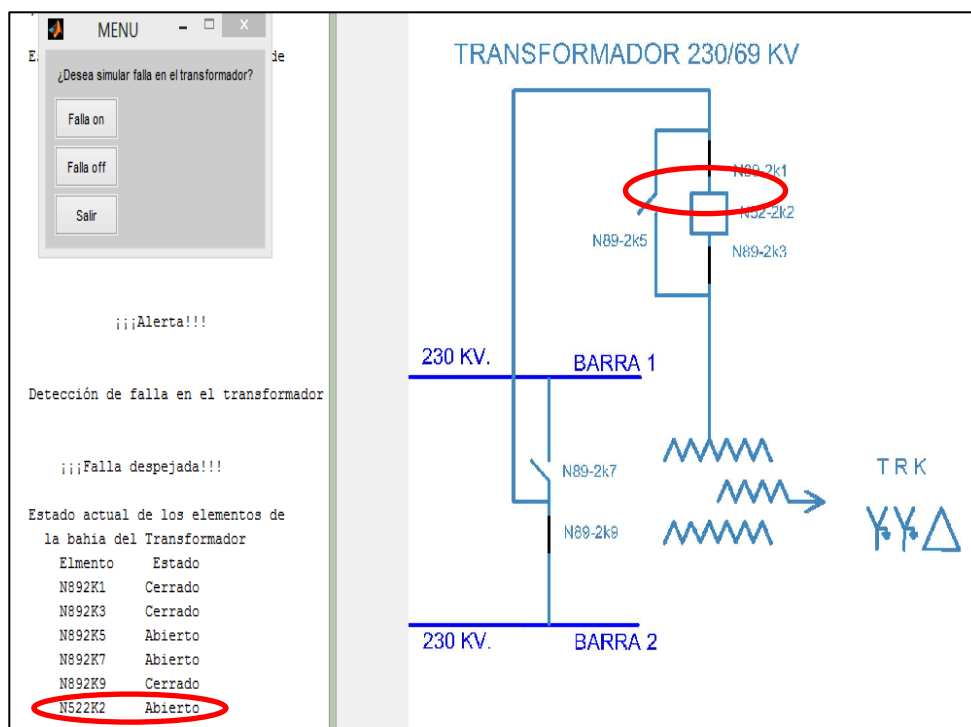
MENU

E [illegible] de

¿Desea simular falla en el transformador?

Falla on

Falla off

Salir

¡¡¡Alerta!!!

Detección de falla en el transformador

¡¡¡Falla despejada!!!

Estado actual de los elementos de la bahia del Transformador

| Elmento | Estado |
|---|---|
| N892K1 | Cerrado |
| N892K3 | Cerrado |
| N892K5 | Abierto |
| N892K7 | Abierto |
| N892K9 | Cerrado |
| N522K2 | Abierto |

TRANSFORMADOR 230/69 KV

N89-2k1

N52-2k2

N89-2k5

N89-2k3

230 KV.

BARRA 1

N89-2k7

N89-2k9

TRK

230 KV.

BARRA 2